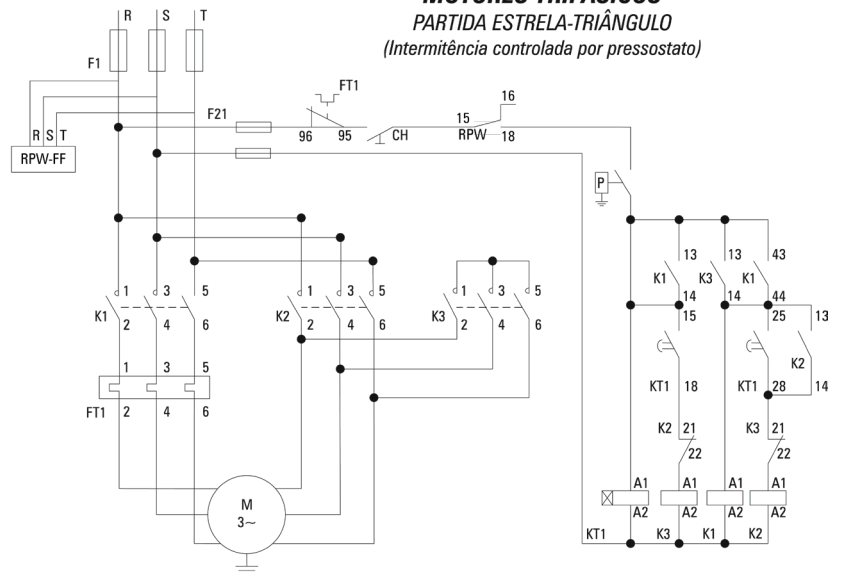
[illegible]
PARTIDA ESTRELA-TRIÂNGULO
(Intermitência controlada por pressostato)

R S T
F1
R S T
RPW-FF
F21
FT1
96 95
CH
15 16
RPW 18
P
1 3 5
K1 2 4 6
1 3 5
FT1 2 4 6
1 3 5
K2 2 4 6
1 3 5
K3 2 4 6
M
3~
13
K1
14
15
KT1 18
K2 21
22
A1
A2
KT1
13
K3
14
A1
A2
K3
43
K1
44
25
KT1 28
K3 21
22
A1
A2
K1
13
K2
14
A1
A2
K2